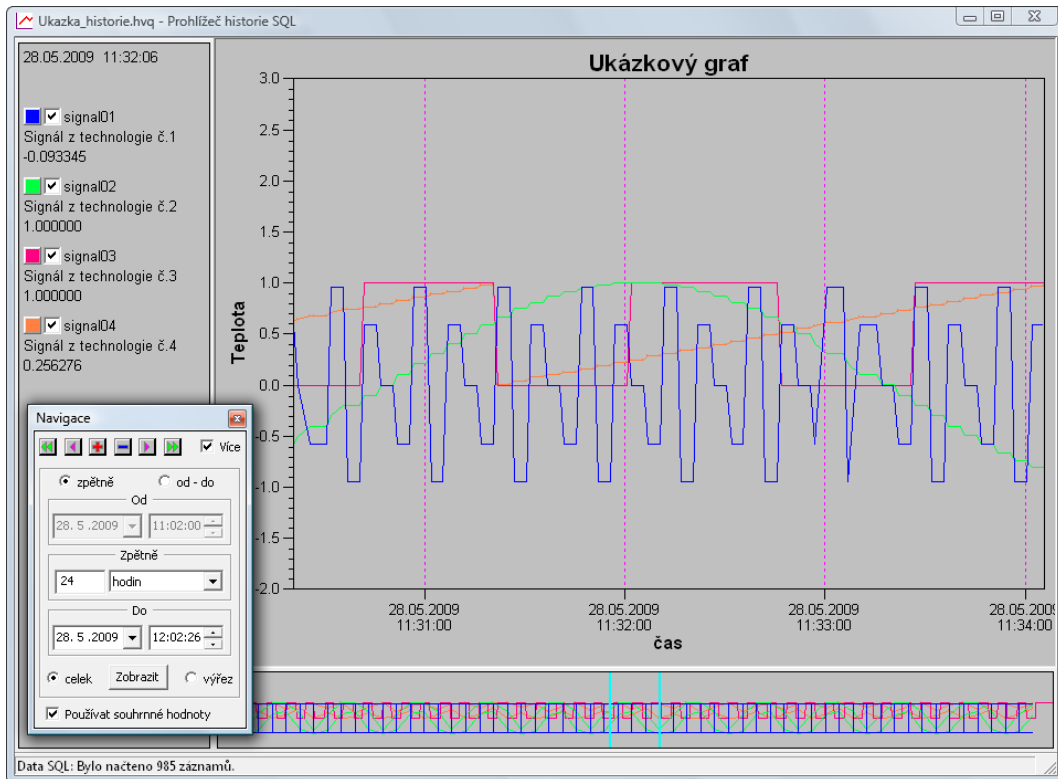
Ukazka_historie.hvq - Prohlížeč historie SQL

28.05.2009 11:32:06

signal01
Signál z technologie č.1
-0.093345

signal02
Signál z technologie č.2
1.000000

signal03
Signál z technologie č.3
1.000000

signal04
Signál z technologie č.4
0.256276

Ukázkový graf

Teplota

3.0
2.5
2.0
1.5
1.0
0.5
0.0
-0.5
-1.0
-1.5
-2.0

28.05.2009 11:31:00
28.05.2009 11:32:00
28.05.2009 11:33:00
28.05.2009 11:34:00

čas

Navigace

Více

zpětně
od - do

Od
28. 5 .2009
11:02:00

Zpětně
24
hodin

Do
28. 5 .2009
12:02:26

celek
Zobrazit
výřez

Používat souhrnné hodnoty

Data SQL: Bylo načteno 985 záznamů.